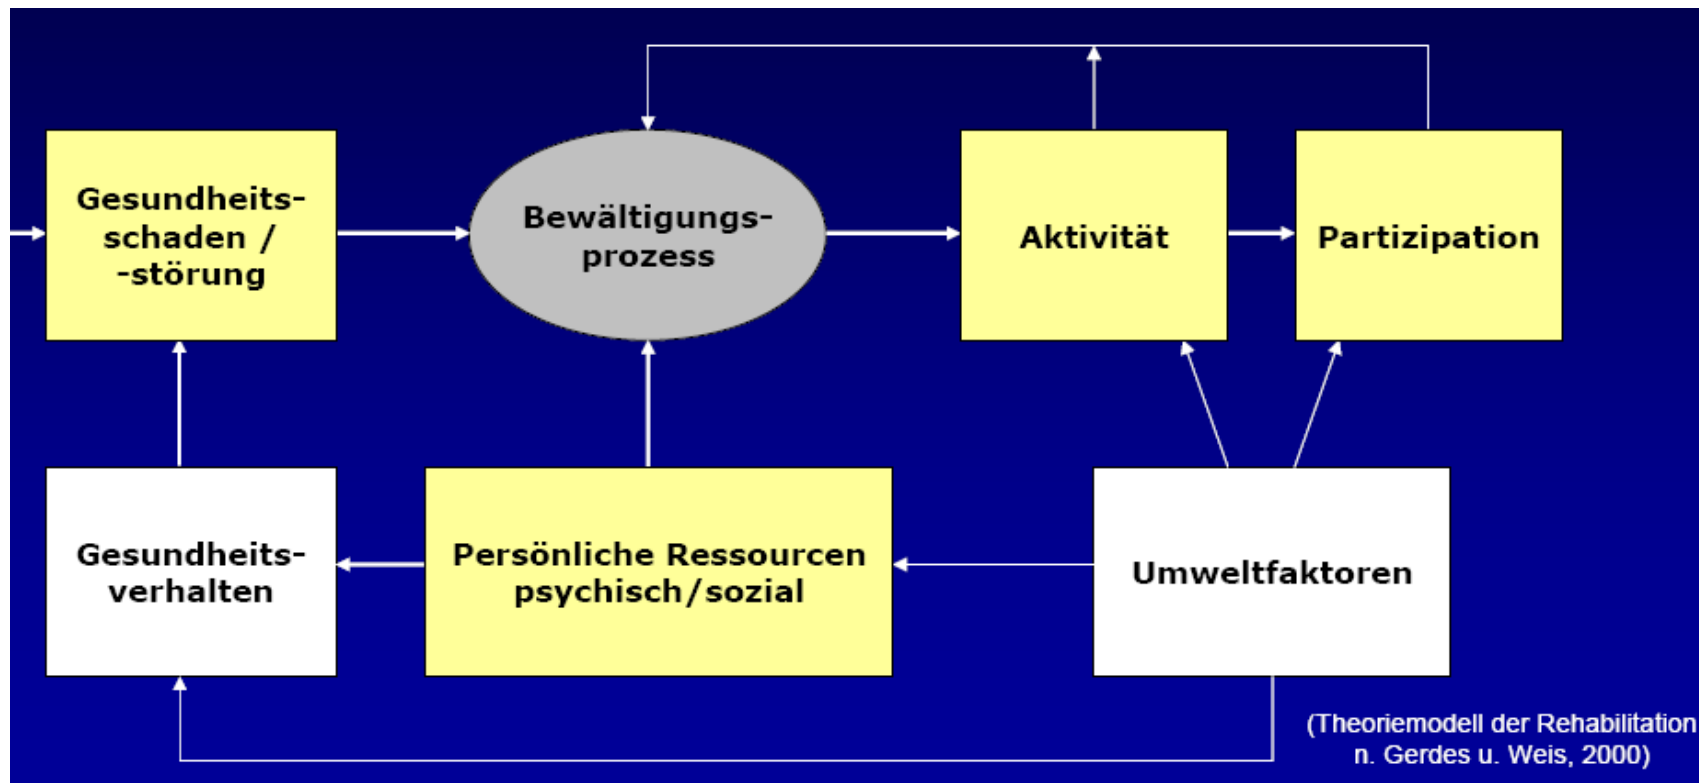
Gesundheits-schaden / -störung

Bewältigungs-prozess

Aktivität

Partizipation

Gesundheits-verhalten

Persönliche Ressourcen psychisch/sozial

Umweltfaktoren

(Theoriemodell der Rehabilitation n. Gerdes u. Weis, 2000)